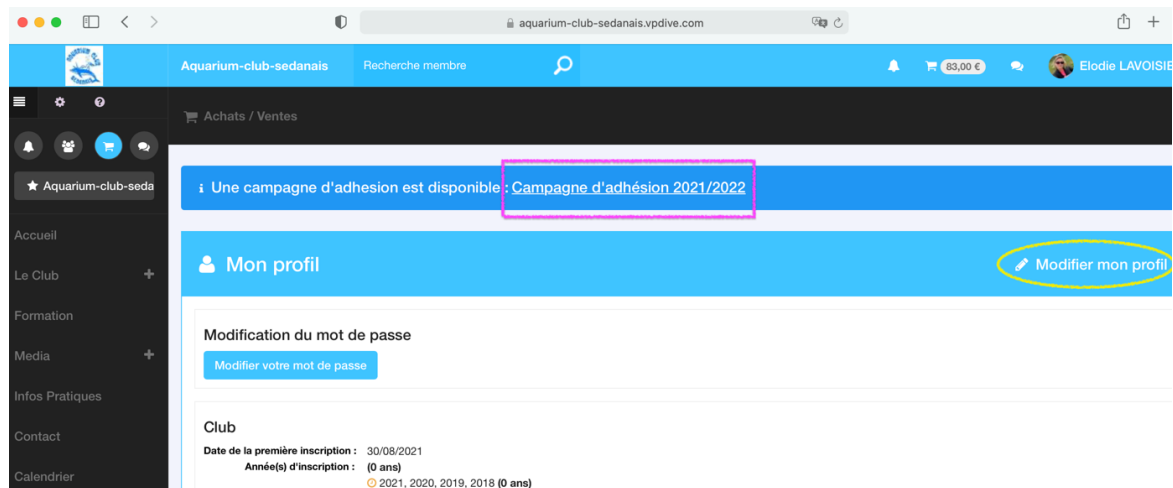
aquarium-club-sedanais.vpdive.com

Aquarium-club-sedanais
Recherche membre
83,00 €
Elodie LAVOISIE

Aquarium-club-seda

Accueil
Le Club
Formation
Media
Infos Pratiques
Contact
Calendrier

Achats / Ventes

Une campagne d'adhesion est disponible : Campagne d'adhésion 2021/2022

Mon profil
Modifier mon profil

Modification du mot de passe
Modifier votre mot de passe

Club
Date de la première inscription : 30/08/2021
Année(s) d'inscription : (0 ans)
2021, 2020, 2019, 2018 (0 ans)